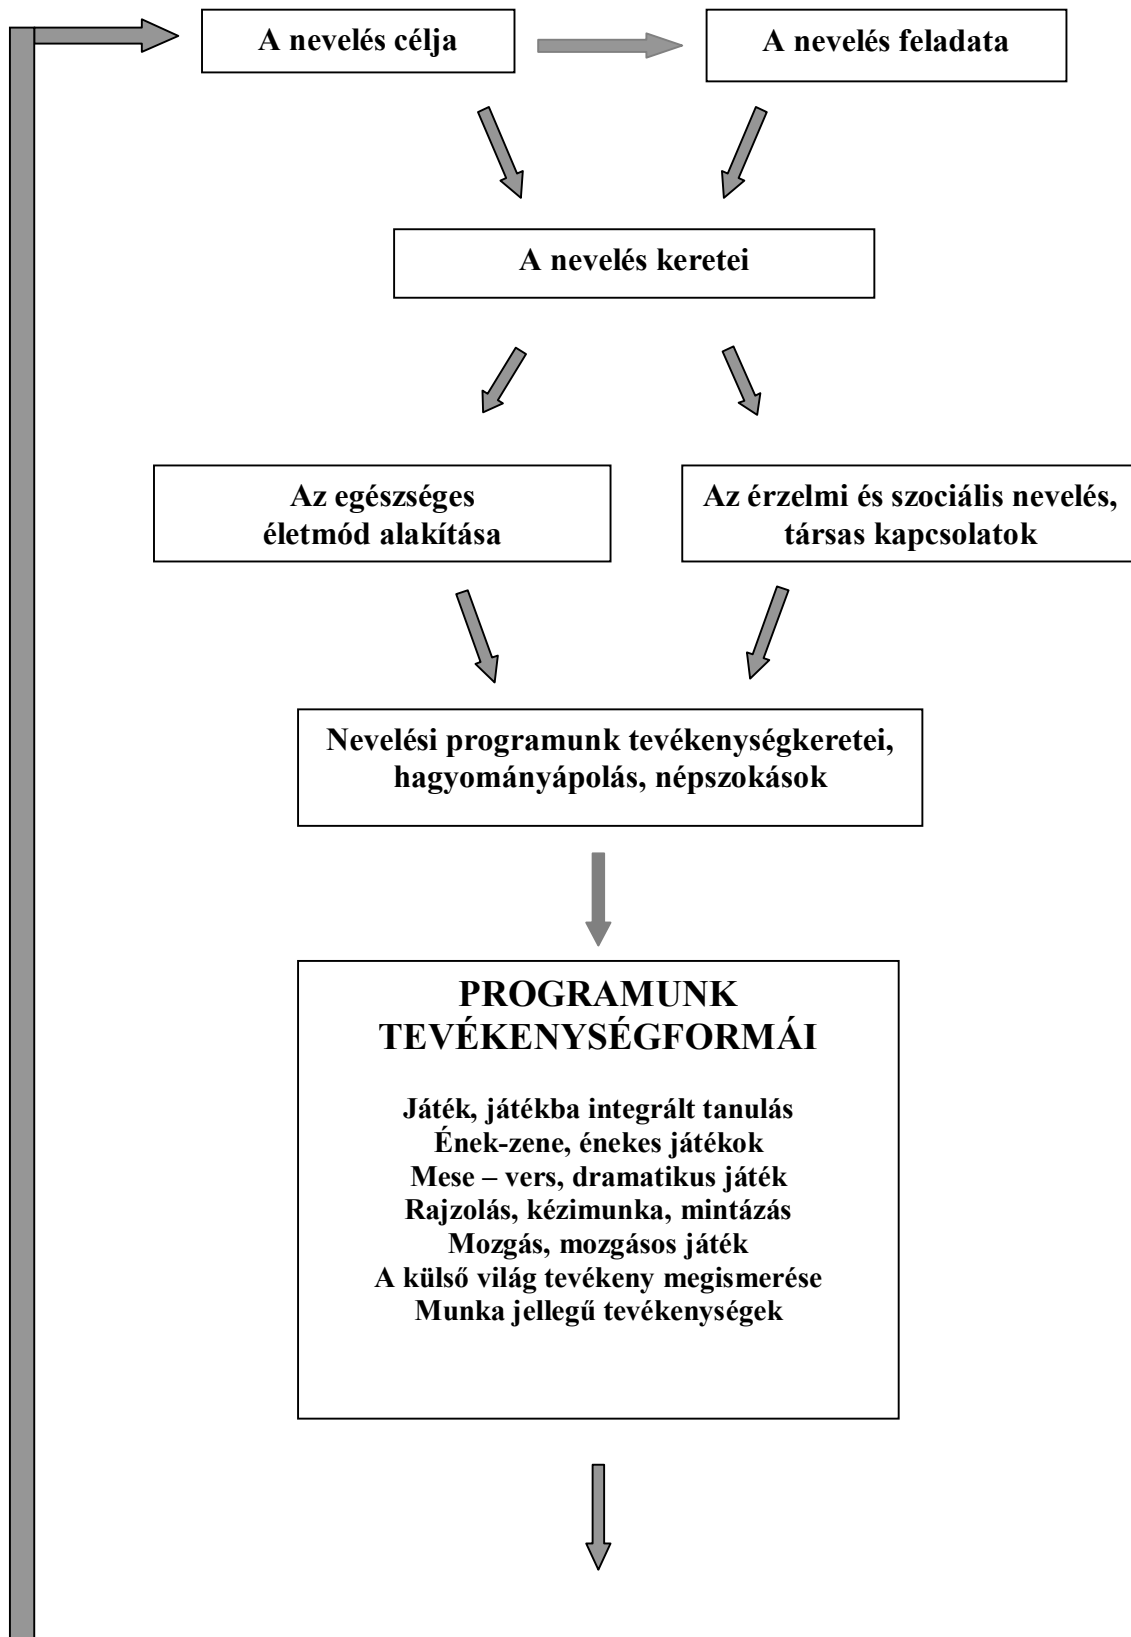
A nevelés célja

A nevelés feladata

A nevelés keretei

Az egészséges életmód alakítása

Az érzelmi és szociális nevelés, társas kapcsolatok

Nevelési programunk tevékenységkeretei, hagyományápolás, népszokások

PROGRAMUNK TEVÉKENYSÉGFORMÁI

Játék, játékba integrált tanulás
Ének-zene, énekes játékok
Mese – vers, dramatikus játék
Rajzolás, kézimunka, mintázás
Mozgás, mozgásos játék
A külső világ tevékeny megismerése
Munka jellegű tevékenységek